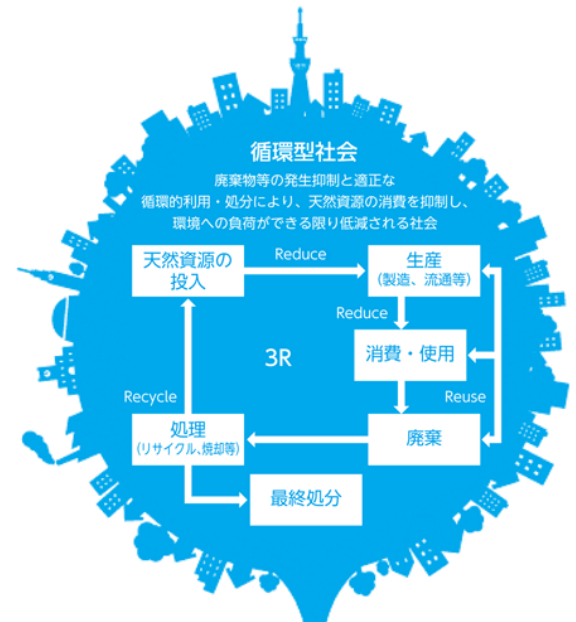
循環型社会

廃棄物等の発生抑制と適正な循環的利用・処分により、天然資源の消費を抑制し、環境への負荷ができる限り低減される社会

天然資源の投入

Reduce

生産
(製造、流通等)

Reduce

消費・使用

3R

Recycle

Reuse

処理
(リサイクル、焼却等)

廃棄

最終処分